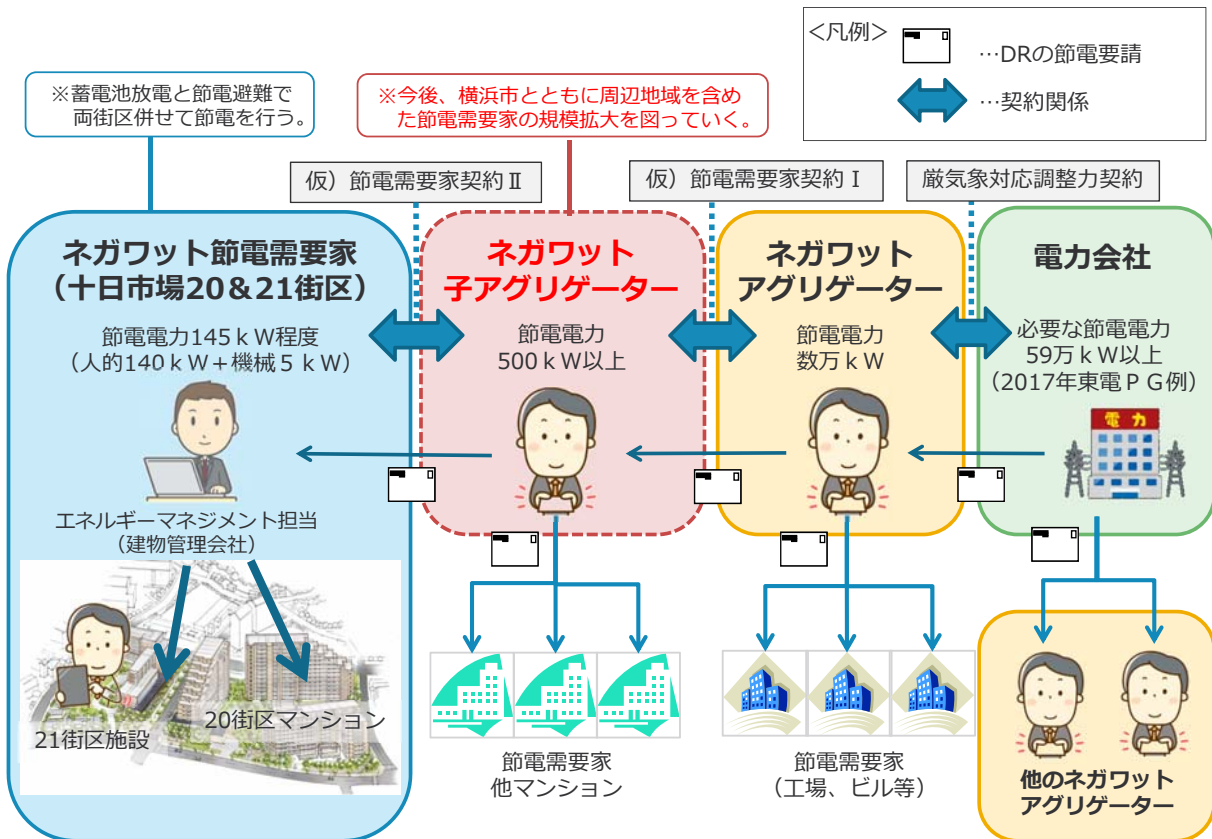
＜凡例＞ …DRの節電要請
…契約関係

※蓄電池放電と節電避難で両街区併せて節電を行う。

※今後、横浜市とともに周辺地域を含めた節電需要家の規模拡大を図っていく。

仮）節電需要家契約Ⅱ

仮）節電需要家契約Ⅰ

厳気象対応調整力契約

ネガワット節電需要家（十日市場20＆21街区）

節電電力145ｋW程度（人的140ｋW＋機械５ｋW）

エネルギーマネジメント担当（建物管理会社）

21街区施設

20街区マンション

ネガワット子アグリゲーター

節電電力500ｋW以上

節電需要家他マンション

ネガワットアグリゲーター

節電電力数万ｋW

節電需要家（工場、ビル等）

電力会社

必要な節電電力59万ｋW以上（2017年東電ＰＧ例）

電力

他のネガワットアグリゲーター